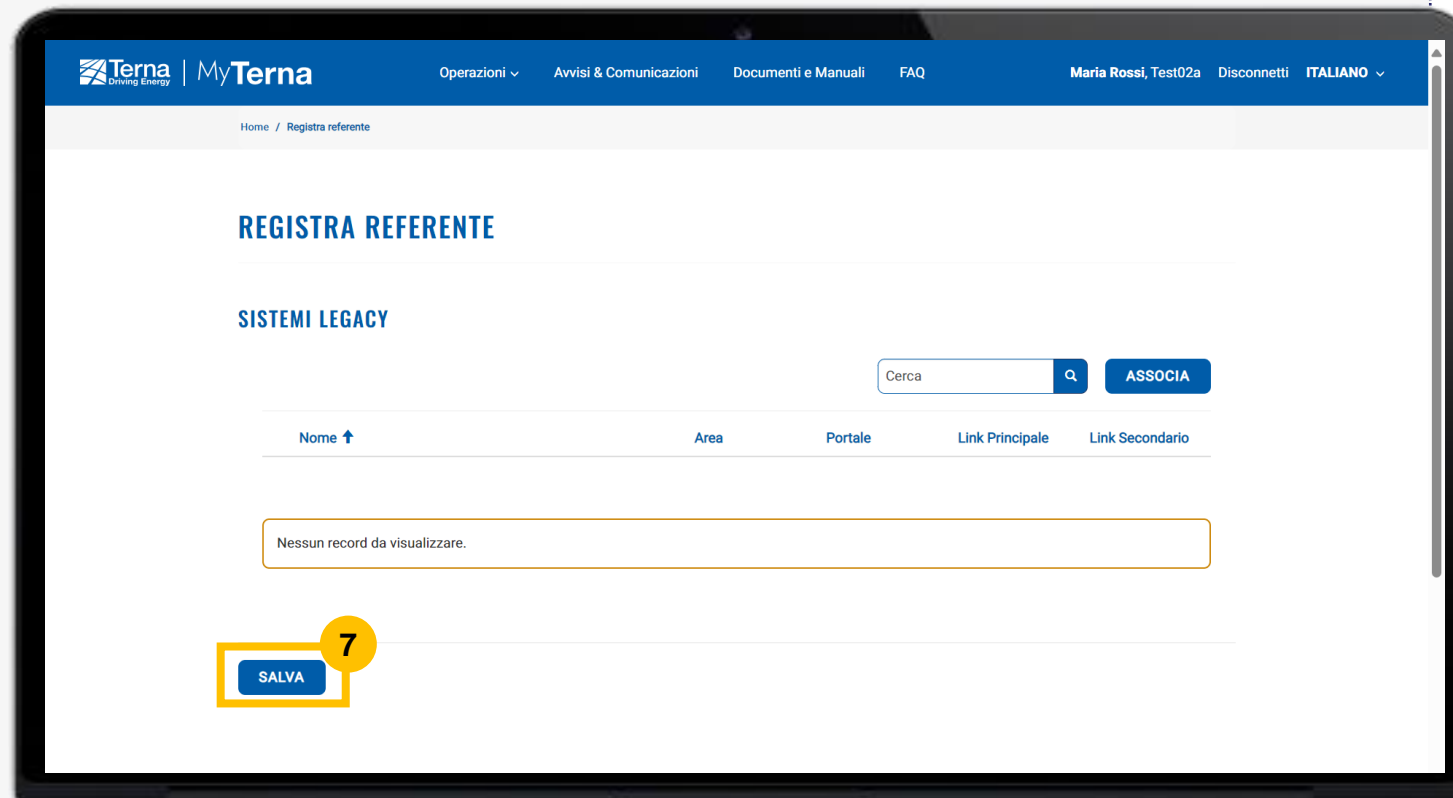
Terna Driving Energy | MyTerna

Operazioni
Avvisi & Comunicazioni
Documenti e Manuali
FAQ
Maria Rossi, Test02a
Disconnetti
ITALIANO

Home / Registra referente

REGISTRA REFERENTE

SISTEMI LEGACY

Cerca
ASSOCIA

| Nome ↑ | Area | Portale | Link Principale | Link Secondario |
|---|---|---|---|---|

Nessun record da visualizzare.

7

SALVA